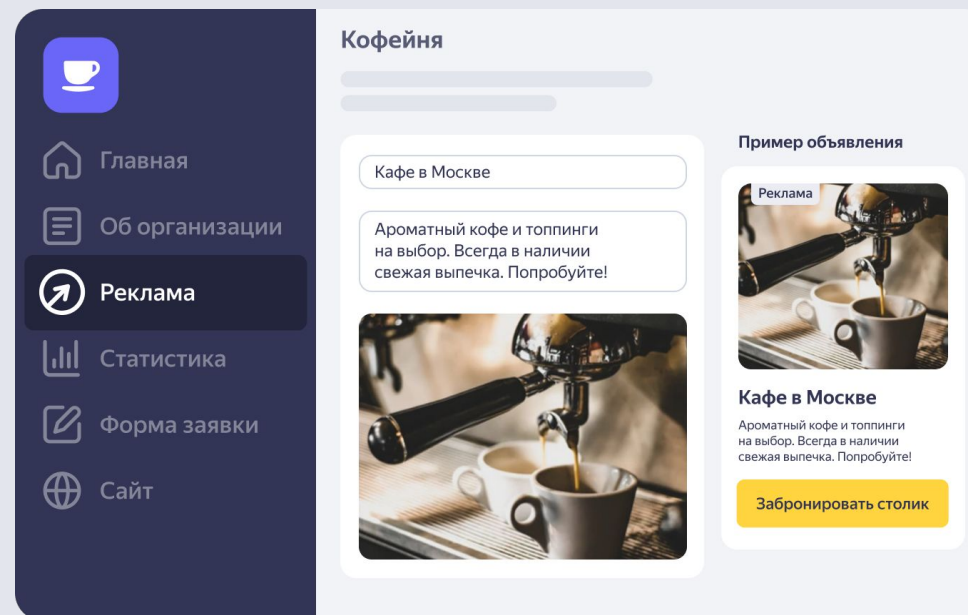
Главная
Об организации
Реклама
Статистика
Форма заявки
Сайт

Кофейня

Кафе в Москве

Ароматный кофе и топпинги на выбор. Всегда в наличии свежая выпечка. Попробуйте!

Пример объявления

Реклама

Кафе в Москве

Ароматный кофе и топпинги на выбор. Всегда в наличии свежая выпечка. Попробуйте!

Забронировать столик